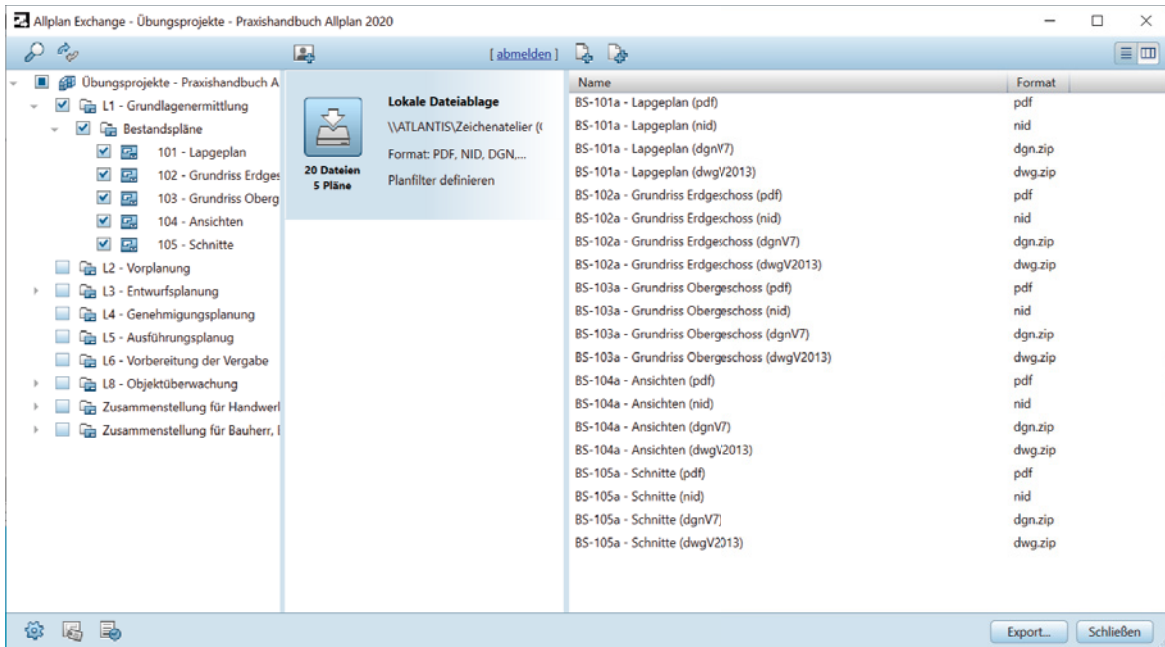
Allplan Exchange - Übungsprojekte - Praxishandbuch Allplan 2020

[ abmelden ]

Übungsprojekte - Praxishandbuch A
L1 - Grundlagenermittlung
Bestandspläne
101 - Lapgeplan
102 - Grundriss Erdges
103 - Grundriss Oberg
104 - Ansichten
105 - Schnitte
L2 - Vorplanung
L3 - Entwurfsplanung
L4 - Genehmigungsplanung
L5 - Ausführungsplanug
L6 - Vorbereitung der Vergabe
L8 - Objektüberwachung
Zusammenstellung für Handwerl
Zusammenstellung für Bauherr, I

20 Dateien
5 Pläne

Lokale Dateiablage
\\ATLANTIS\Zeichenatelier (
Format: PDF, NID, DGN,...
Planfilter definieren

| Name | Format |
|---|---|
| BS-101a - Lapgeplan (pdf) | pdf |
| BS-101a - Lapgeplan (nid) | nid |
| BS-101a - Lapgeplan (dgnV7) | dgn.zip |
| BS-101a - Lapgeplan (dwgV2013) | dwg.zip |
| BS-102a - Grundriss Erdgeschoss (pdf) | pdf |
| BS-102a - Grundriss Erdgeschoss (nid) | nid |
| BS-102a - Grundriss Erdgeschoss (dgnV7) | dgn.zip |
| BS-102a - Grundriss Erdgeschoss (dwgV2013) | dwg.zip |
| BS-103a - Grundriss Obergeschoss (pdf) | pdf |
| BS-103a - Grundriss Obergeschoss (nid) | nid |
| BS-103a - Grundriss Obergeschoss (dgnV7) | dgn.zip |
| BS-103a - Grundriss Obergeschoss (dwgV2013) | dwg.zip |
| BS-104a - Ansichten (pdf) | pdf |
| BS-104a - Ansichten (nid) | nid |
| BS-104a - Ansichten (dgnV7) | dgn.zip |
| BS-104a - Ansichten (dwgV2013) | dwg.zip |
| BS-105a - Schnitte (pdf) | pdf |
| BS-105a - Schnitte (nid) | nid |
| BS-105a - Schnitte (dgnV7) | dgn.zip |
| BS-105a - Schnitte (dwgV2013) | dwg.zip |

Export... Schließen